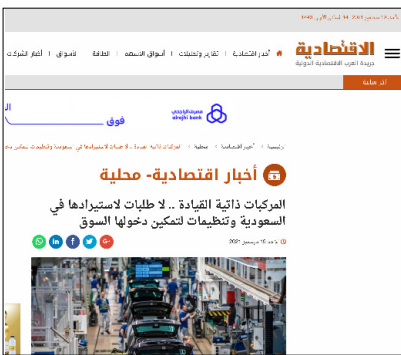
الاقتصادية
جريدة العرب الاقتصادية الدولية

أخبار الشركات | الأسواق | الطاقة | أسواق الأسهم | تقارير وتحليلات | أخبار اقتصادية

آخر محلية

مصرف الراجحي
alrajhi bank
فوق

رئيسية > أخبار اقتصادية > محلية > المركبات ذاتية القيادة .. لا طلبات لاستيرادها في السعودية وتنظيمات لتمكين دخولها السوق

أخبار اقتصادية- محلية

المركبات ذاتية القيادة .. لا طلبات لاستيرادها في السعودية وتنظيمات لتمكين دخولها السوق

الاحد 19 ديسمبر 2021